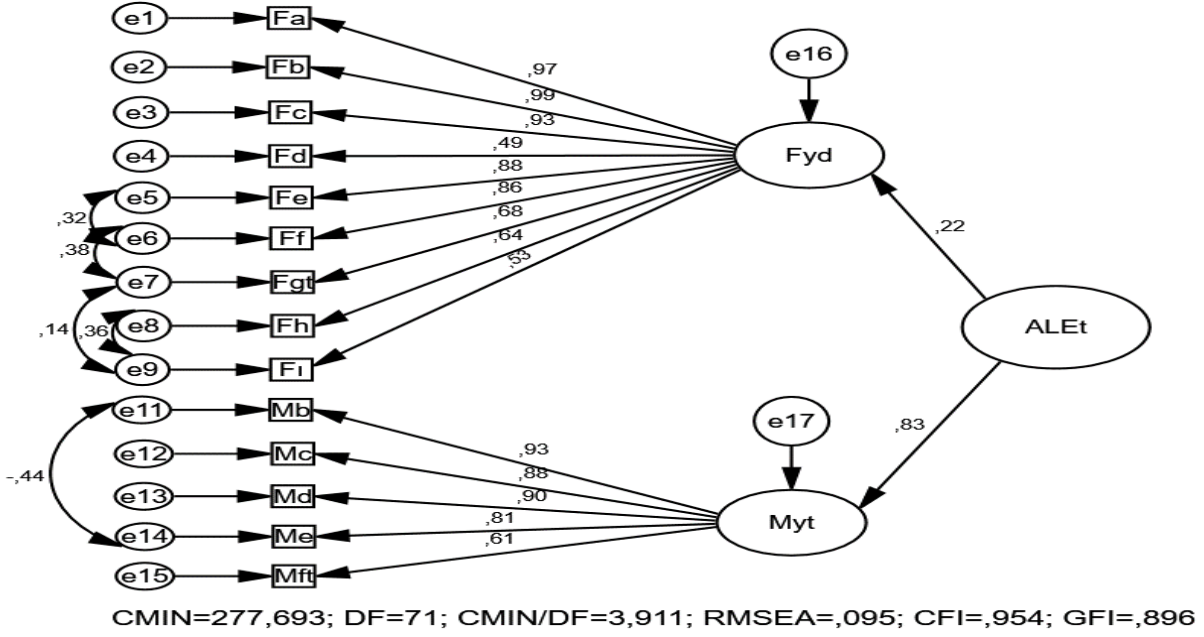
e1
Fa
e2
Fb
e3
Fc
e4
Fd
e5
Fe
e6
Ff
e7
Fgt
e8
Fh
e9
Fı
,32
,38
,14
,36
,97
,99
,93
,49
,88
,86
,68
,64
,53
e16
Fyd
,22
ALEt
,83
e17
Myt
e11
Mb
e12
Mc
e13
Md
e14
Me
e15
Mft
-,44
,93
,88
,90
,81
,61

CMIN=277,693; DF=71; CMIN/DF=3,911; RMSEA=,095; CFI=,954; GFI=,896